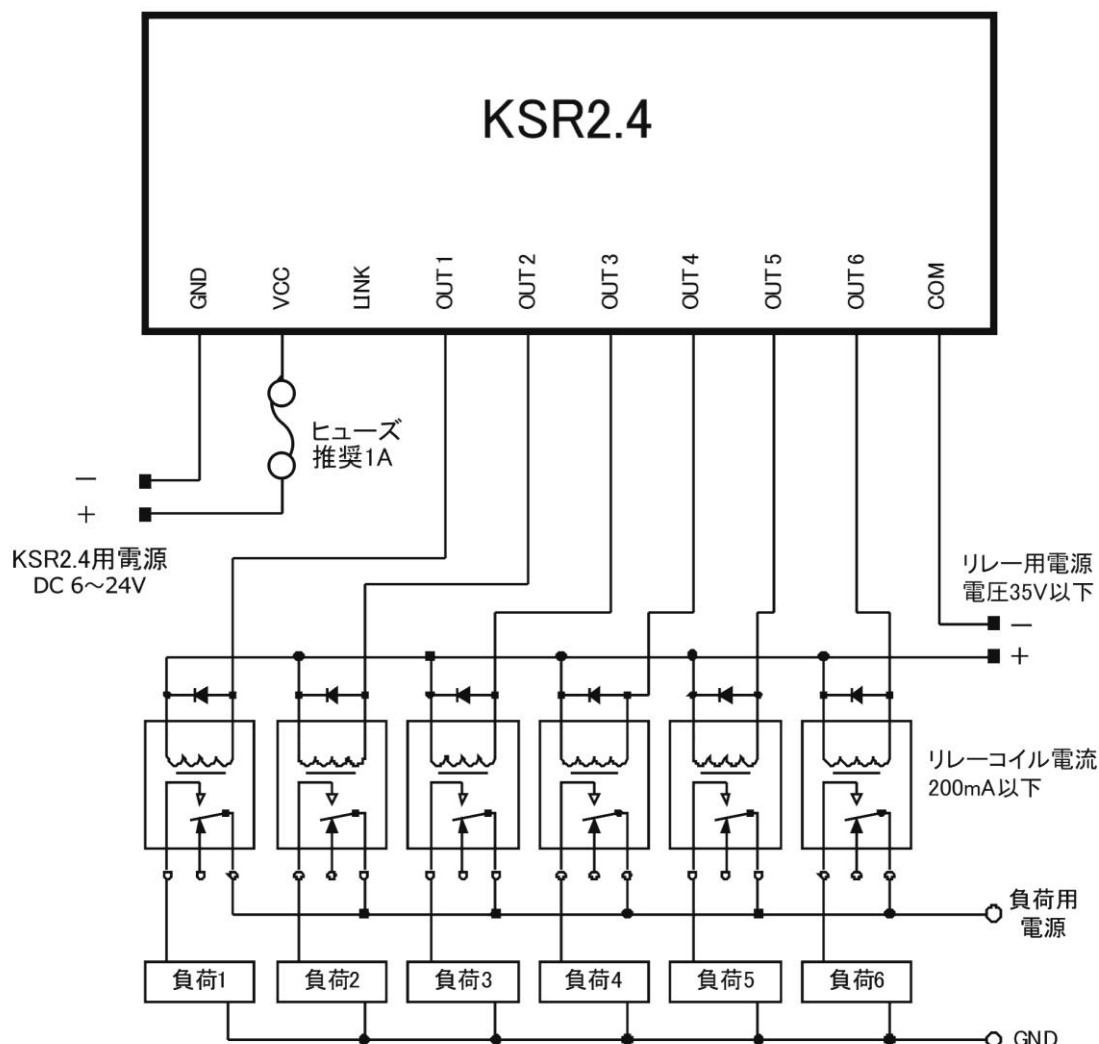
KSR2.4

GND VCC LINK OUT 1 OUT 2 OUT 3 OUT 4 OUT 5 OUT 6 COM

ヒューズ
推奨1A

−
+

KSR2.4用電源
DC 6〜24V

リレー用電源
電圧35V以下

−
+

リレーコイル電流
200mA以下

負荷用
電源

負荷1 負荷2 負荷3 負荷4 負荷5 負荷6

GND